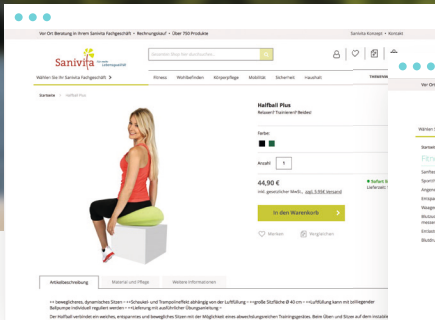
Vor-Ort-Beratung in Ihrem Sanivita Fachgeschäft • Rechnungskauf • Über 750 Produkte

Sanivita Konzept • Kontakt

Sanivita

Wählen Sie Ihr Sanivita Fachgeschäft

Fitness

Wohlbefinden

Körperpflege

Mobilität

Sicherheit

Haushalt

Startseite > Halfball Plus

Halfball Plus

Relaxen? Trainieren? Beides!

Farbe:

Anzahl: 1

44,90 €

inkl. gesetzlicher MwSt., zzgl. 5,95€ Versand

Sofort lieferbar

Lieferzeit:

In den Warenkorb

Merken

Vergleichen

Artikelbeschreibung

Material und Pflege

Weitere Informationen

Startseite

Fitn

Sanften

Sportli

Angeno

Entspa

Waage

Blutzuc

Messg

Entkei

Blutdru